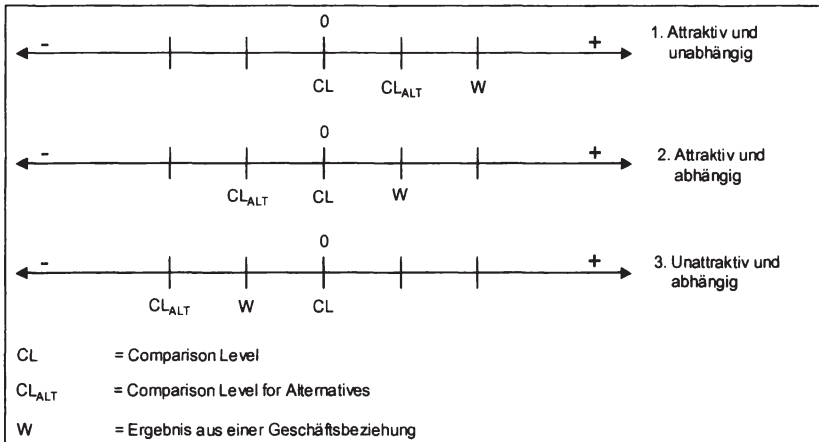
0

-

+

1. Attraktiv und unabhängig

CL

$CL_{ALT}$

W

0

-

+

2. Attraktiv und abhängig

$CL_{ALT}$

CL

W

0

-

+

3. Unattraktiv und abhängig

$CL_{ALT}$

W

CL

CL = Comparison Level

$CL_{ALT}$ = Comparison Level for Alternatives

W = Ergebnis aus einer Geschäftsbeziehung